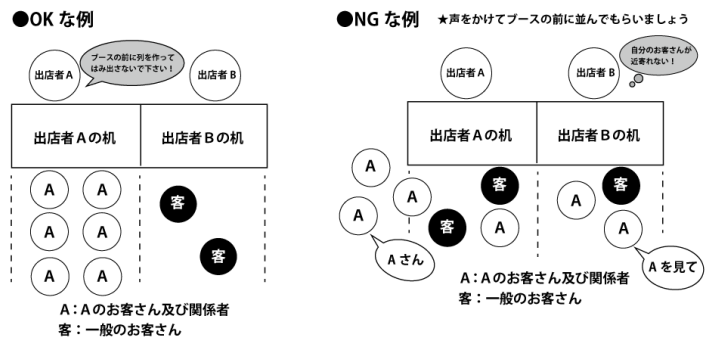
●OK な例

出店者 A

ブースの前に列を作っては​み出さないで下さい！

出店者 B

| 出店者 A の机 | 出店者 B の机 |
|---|---|

A A
A A
A A

客
客

A：A のお客さん及び関係者
客：一般のお客さん

●NG な例 ★声をかけてブースの前に並んでもらいましょう

出店者 A

出店者 B

自分のお客さんが近寄れない！

| 出店者 A の机 | 出店者 B の机 |
|---|---|

A
A
A
客
客
A
A
客
A
A

A さん

A を見て

A：A のお客さん及び関係者
客：一般のお客さん